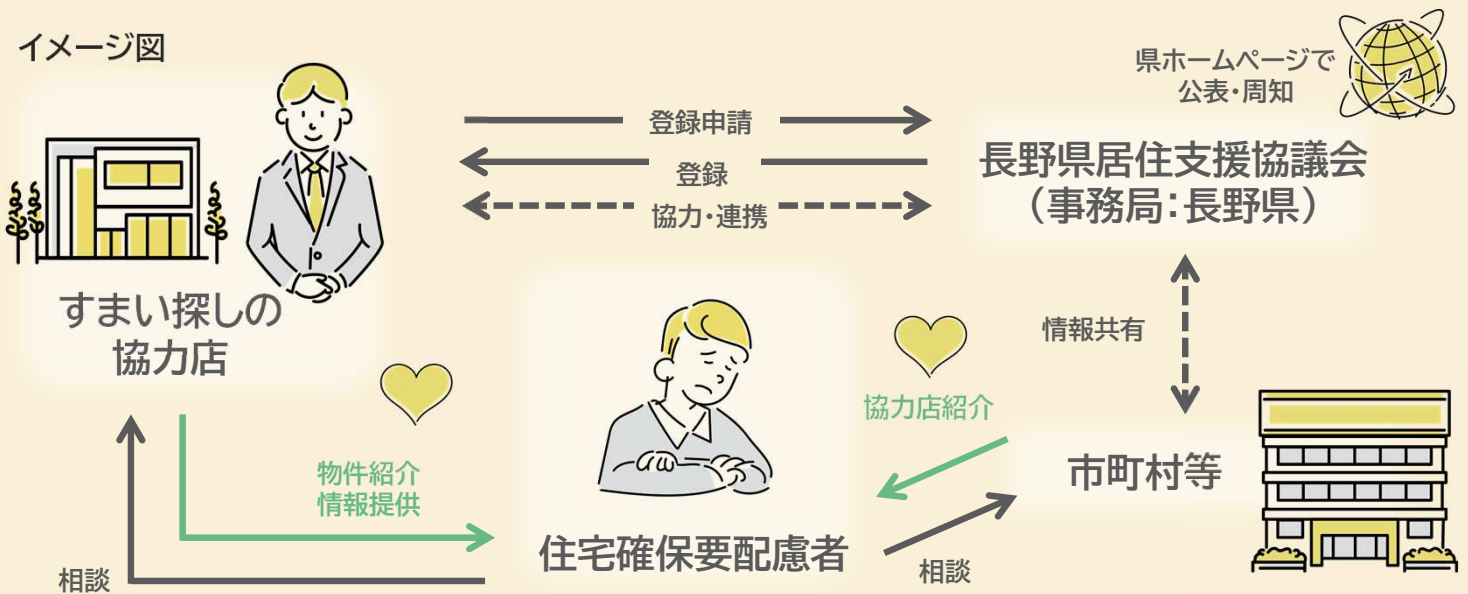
イメージ図

県ホームページで
公表・周知

登録申請

登録

協力・連携

長野県居住支援協議会
（事務局：長野県）

すまい探しの
協力店

情報共有

協力店紹介

物件紹介
情報提供

市町村等

住宅確保要配慮者

相談

相談